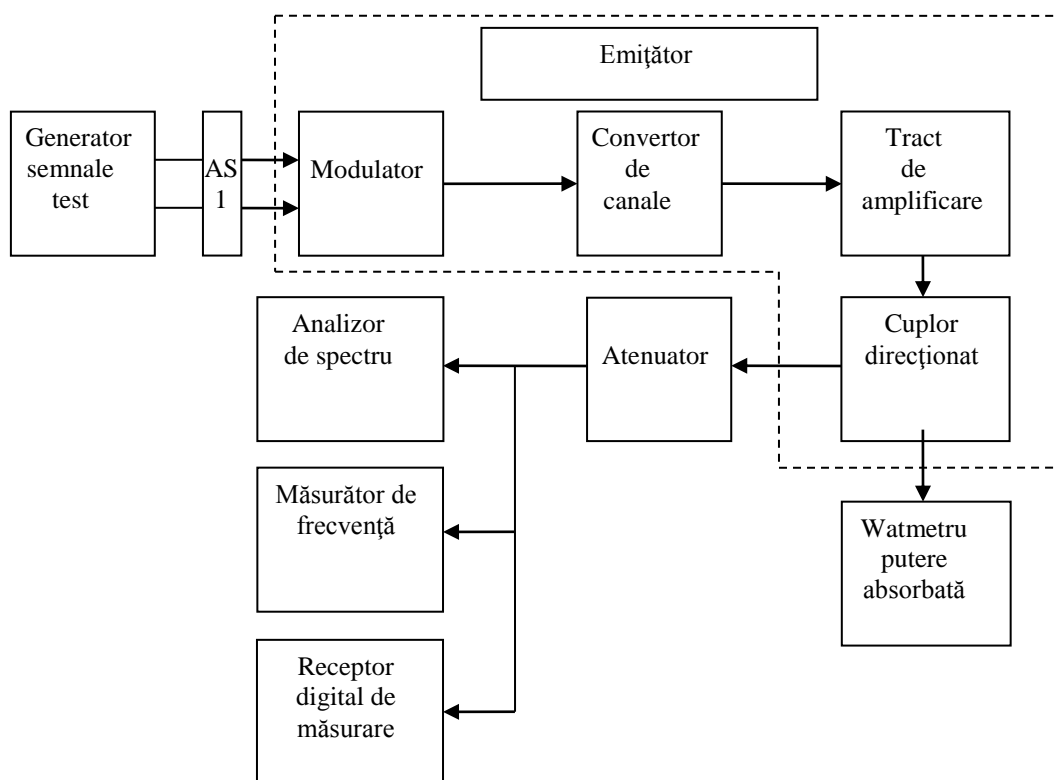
Emiţător

Generator semnale test

AS 1

Modulator

Convertor de canale

Tract de amplificare

Cuplor direcţionat

Atenuator

Analizor de spectru

Măsurător de frecvenţă

Receptor digital de măsurare

Watmetru putere absorbată